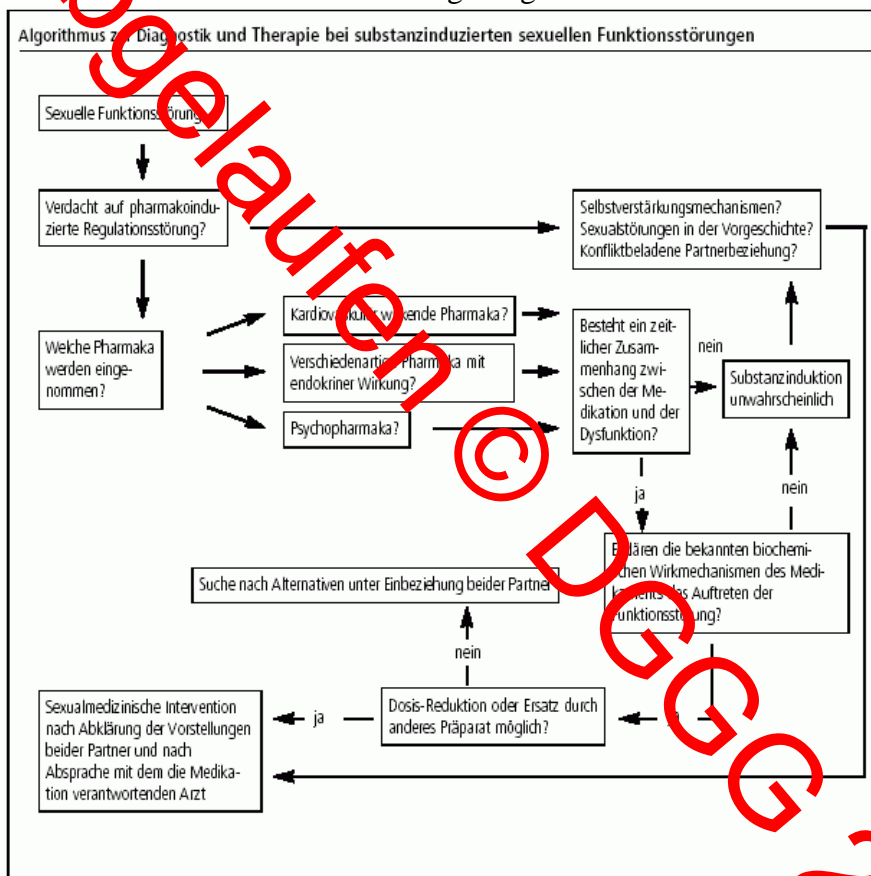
Abgelaufen © DGGG

Algorithmus zur Diagnostik und Therapie bei substanzinduzierten sexuellen Funktionsstörungen

Sexuelle Funktionsstörung

Verdacht auf pharmakoinduzierte Regulationsstörung?

Selbstverstärkungsmechanismen? Sexualstörungen in der Vorgeschichte? Konfliktbeladene Partnerbeziehung?

Welche Pharmaka werden eingenommen?

Kardiovaskulär wirkende Pharmaka?

Verschiedenartige Pharmaka mit endokriner Wirkung?

Psychopharmaka?

Besteht ein zeitlicher Zusammenhang zwischen der Medikation und der Dysfunktion?

nein

Substanzinduktion unwahrscheinlich

ja

nein

Erklären die bekannten biochemischen Wirkmechanismen des Medikaments das Auftreten der Funktionsstörung?

Suche nach Alternativen unter Einbeziehung beider Partner

nein

Sexualmedizinische Intervention nach Abklärung der Vorstellungen beider Partner und nach Absprache mit dem die Medikation verantwortenden Arzt

ja

Dosis-Reduktion oder Ersatz durch anderes Präparat möglich?

ja